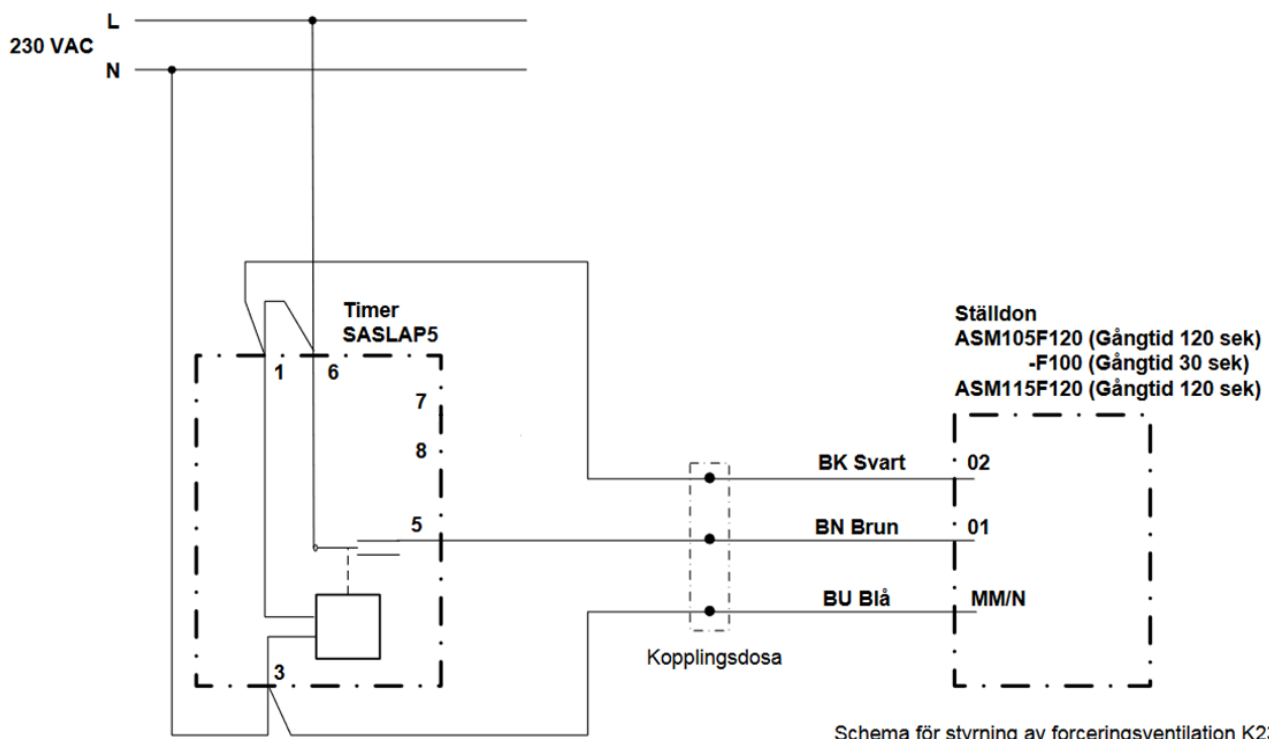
L
230 VAC
N

Timer
SASLAP5

1 6
7
8
5
3

Ställdon
ASM105F120 (Gångtid 120 sek)
-F100 (Gångtid 30 sek)
ASM115F120 (Gångtid 120 sek)

BK Svart
02
BN Brun
01
BU Blå
MM/N

Kopplingsdosa

Schema för styrning av forceringsventilation K2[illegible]